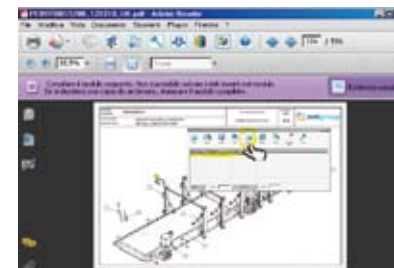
File Modifica Vista Documento Strumenti Plugin Finestra ?

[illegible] - Adobe Reader

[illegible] / 594

55,9%

Compilare il modulo seguente. Non è possibile salvare i dati inseriti nel modulo. Se si desidera una copia da archiviare, stampare il modulo compilato.

Evidenzia campi